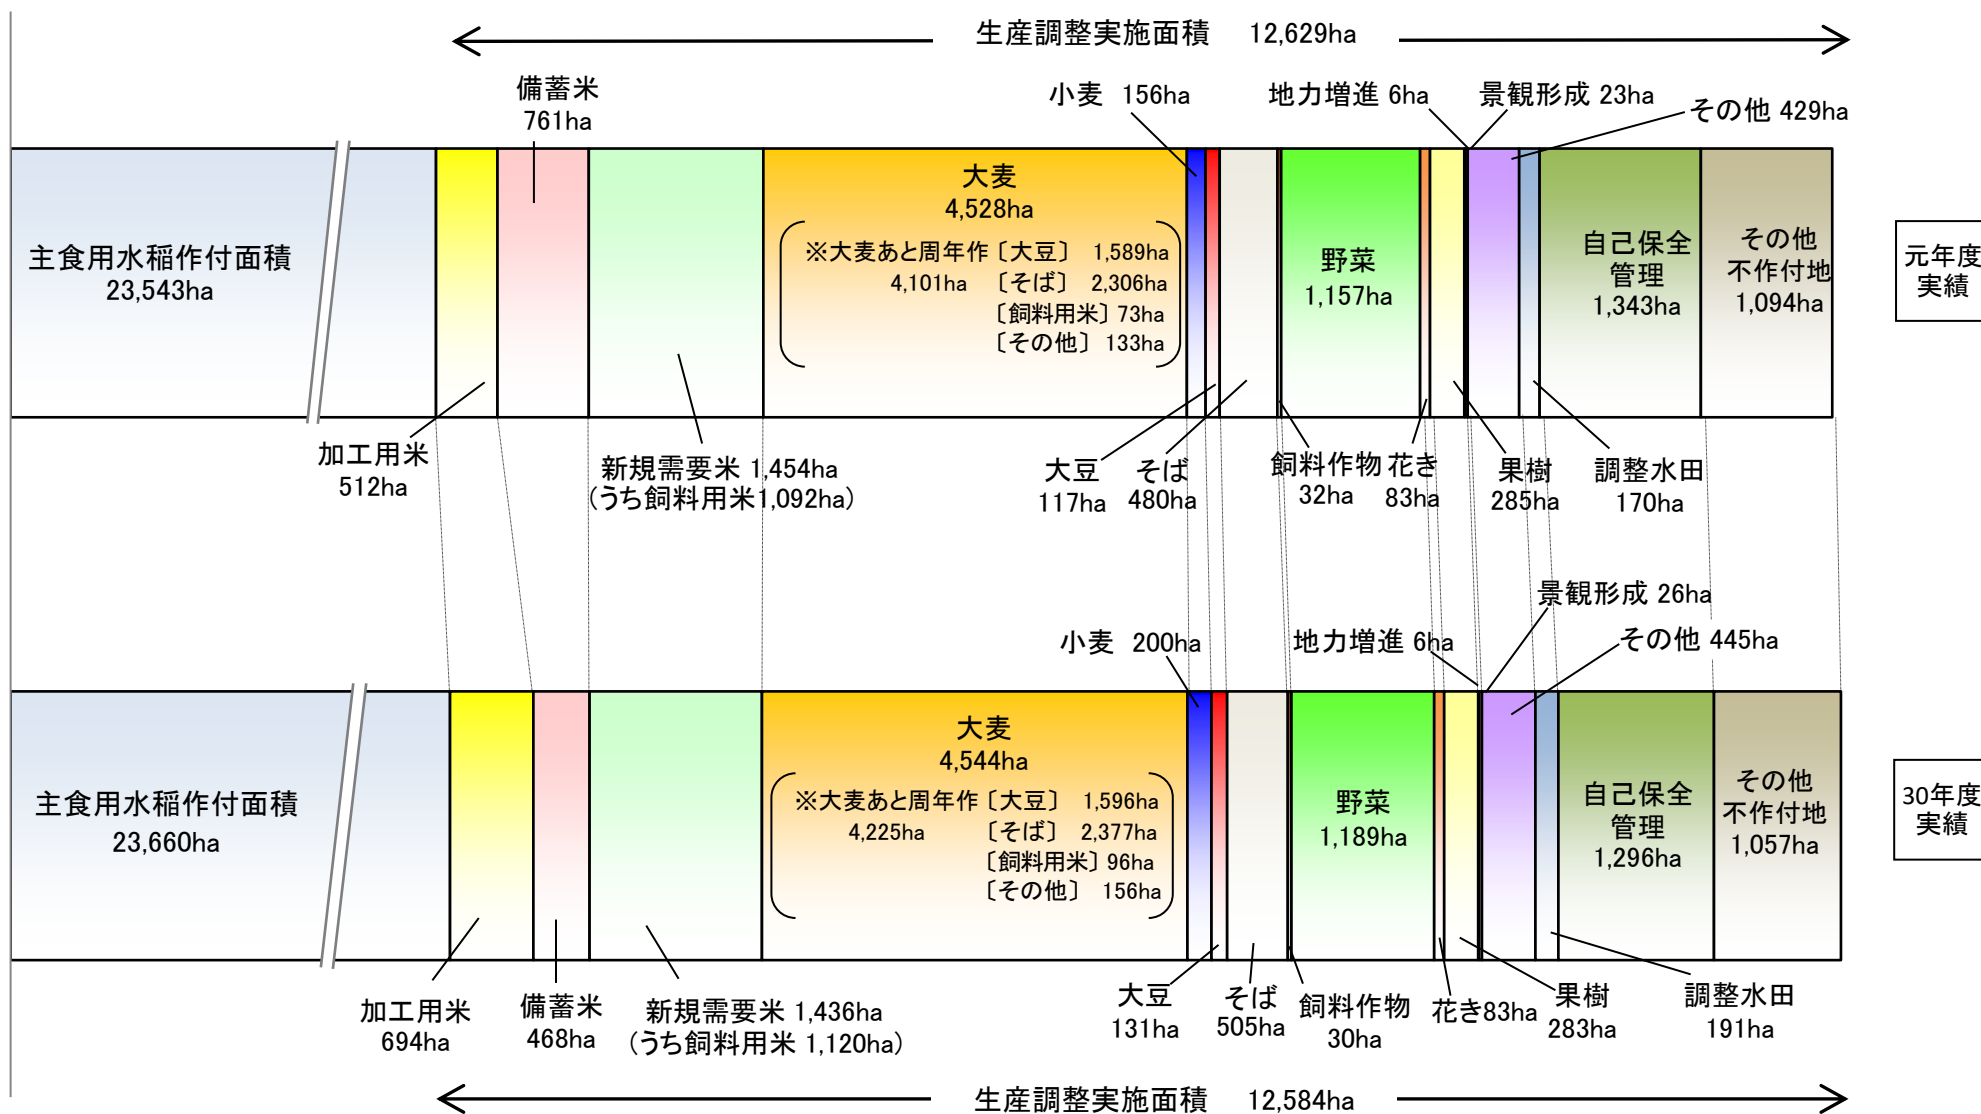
生産調整実施面積　12,629ha

備蓄米
761ha

小麦　156ha
地力増進 6ha
景観形成 23ha
その他 429ha

主食用水稲作付面積
23,543ha

大麦
4,528ha
※大麦あと周年作〔大豆〕 1,589ha
4,101ha　〔そば〕 2,306ha
〔飼料用米〕73ha
〔その他〕 133ha

野菜
1,157ha

自己保全管理
1,343ha

その他
不作付地
1,094ha

元年度
実績

加工用米
512ha

新規需要米 1,454ha
(うち飼料用米1,092ha)

大豆
117ha
そば
480ha
飼料作物
32ha
花き
83ha
果樹
285ha
調整水田
170ha

景観形成 26ha
小麦　200ha
地力増進 6ha
その他 445ha

主食用水稲作付面積
23,660ha

大麦
4,544ha
※大麦あと周年作〔大豆〕 1,596ha
4,225ha　〔そば〕 2,377ha
〔飼料用米〕96ha
〔その他〕 156ha

野菜
1,189ha

自己保全管理
1,296ha

その他
不作付地
1,057ha

30年度
実績

加工用米
694ha
備蓄米
468ha
新規需要米 1,436ha
(うち飼料用米 1,120ha)

大豆
131ha
そば
505ha
飼料作物
30ha
花き83ha
果樹
283ha
調整水田
191ha

生産調整実施面積　12,584ha